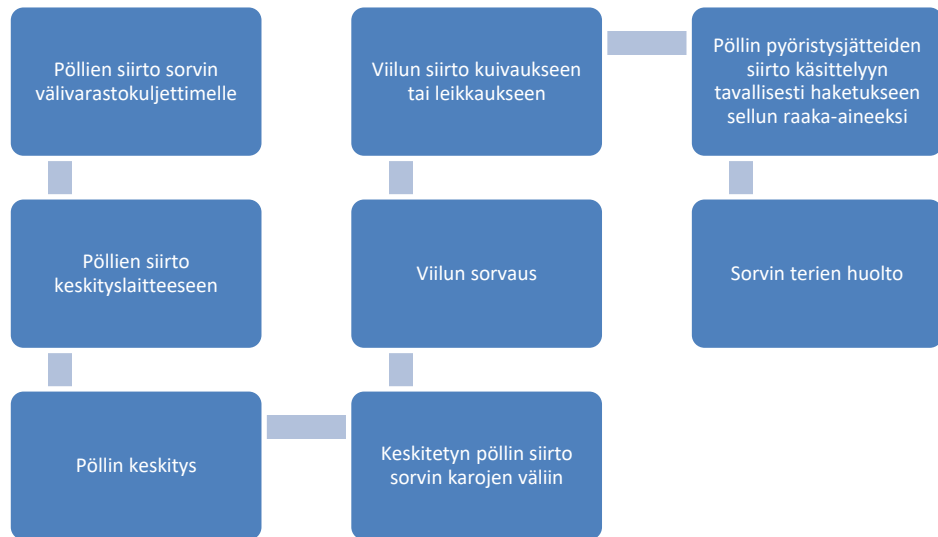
Pöllien siirto sorvin välivarastokuljettimelle

Pöllien siirto keskityslaitteeseen

Pöllin keskitys

Keskitetyn pöllin siirto sorvin karojen väliin

Viilun sorvaus

Viilun siirto kuivaukseen tai leikkaukseen

Pöllin pyöristysjätteiden siirto käsittelyyn tavallisesti haketukseen sellun raaka-aineeksi

Sorvin terien huolto